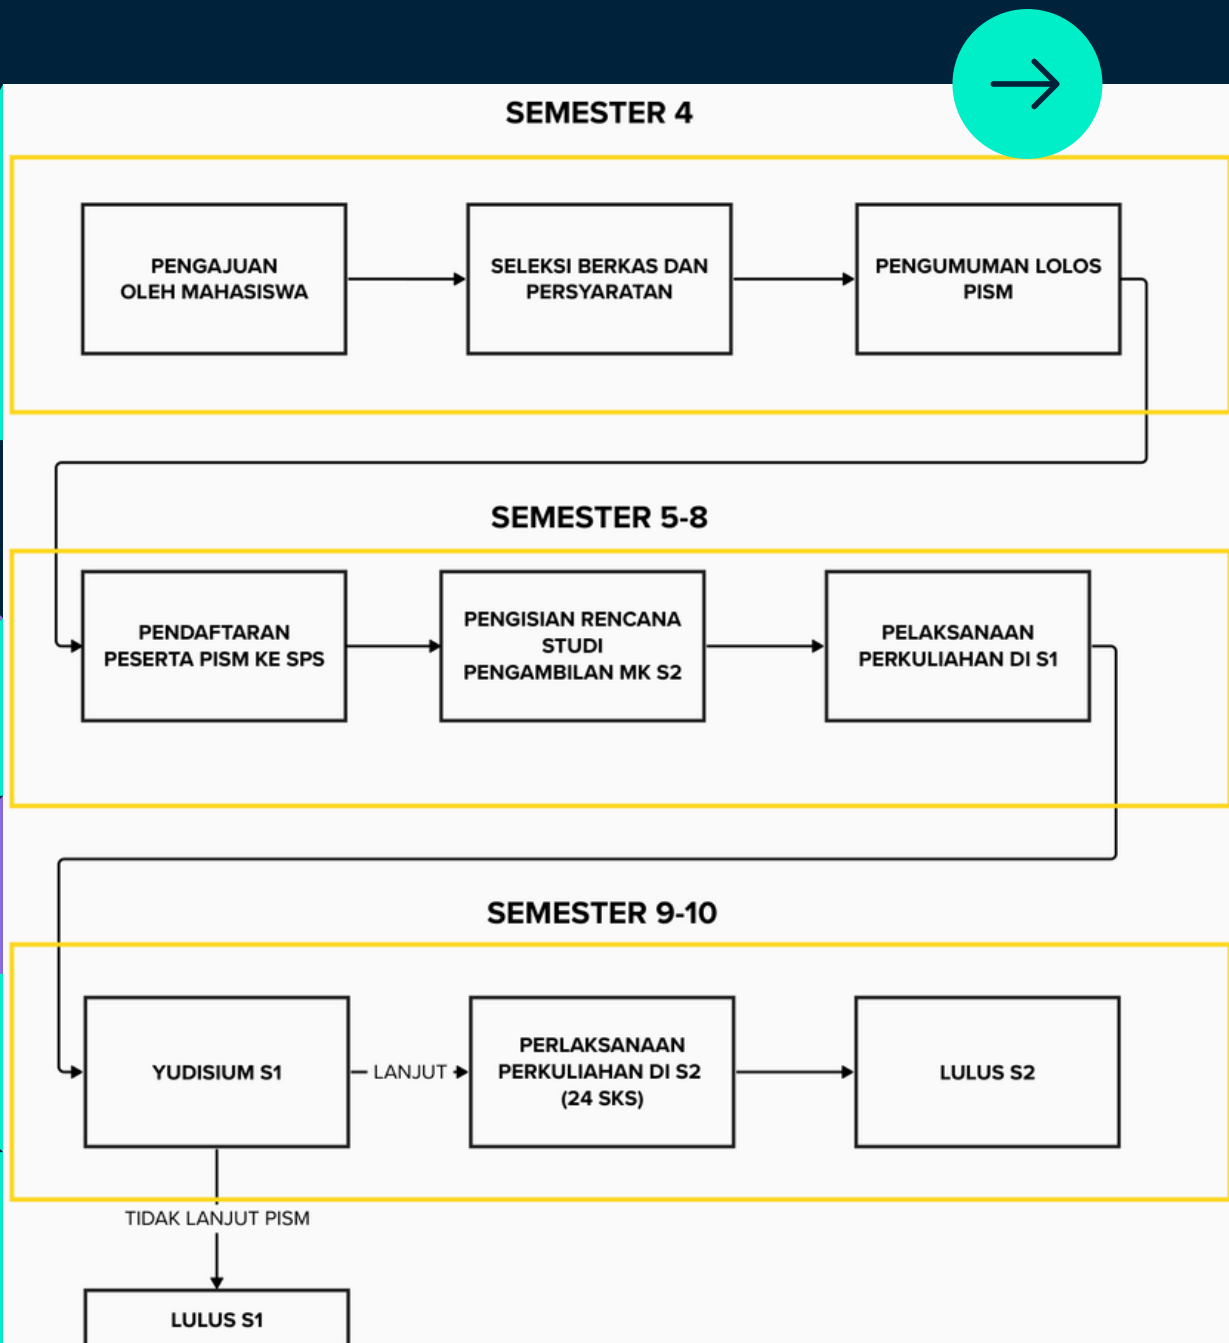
SEMESTER 4

PENGAJUAN OLEH MAHASISWA

SELEKSI BERKAS DAN PERSYARATAN

PENGUMUMAN LOLOS PISM

SEMESTER 5-8

PENDAFTARAN PESERTA PISM KE SPS

PENGISIAN RENCANA STUDI PENGAMBILAN MK S2

PELAKSANAAN PERKULIAHAN DI S1

SEMESTER 9-10

YUDISIUM S1

LANJUT

PERLAKSANAAN PERKULIAHAN DI S2 (24 SKS)

LULUS S2

TIDAK LANJUT PISM

LULUS S1